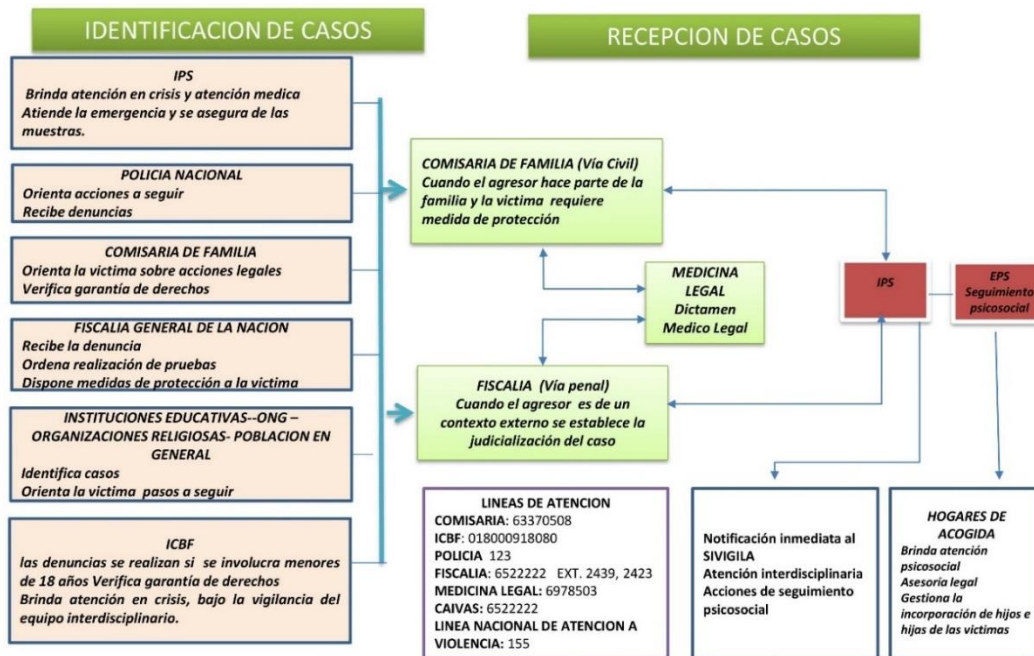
IDENTIFICACION DE CASOS

IPS
Brinda atención en crisis y atención medica
Atiende la emergencia y se asegura de las muestras.

POLICIA NACIONAL
Orienta acciones a seguir
Recibe denuncias

COMISARIA DE FAMILIA
Orienta la victima sobre acciones legales
Verifica garantía de derechos

FISCALIA GENERAL DE LA NACION
Recibe la denuncia
Ordena realización de pruebas
Dispone medidas de protección a la victima

INSTITUCIONES EDUCATIVAS--ONG – ORGANIZACIONES RELIGIOSAS- POBLACION EN GENERAL
Identifica casos
Orienta la victima pasos a seguir

ICBF
las denuncias se realizan si se involucra menores de 18 años Verifica garantía de derechos
Brinda atención en crisis, bajo la vigilancia del equipo interdisciplinario.

RECEPCION DE CASOS

COMISARIA DE FAMILIA (Vía Civil)
Cuando el agresor hace parte de la familia y la victima requiere medida de protección

MEDICINA LEGAL
Dictamen Medico Legal

FISCALIA (Vía penal)
Cuando el agresor es de un contexto externo se establece la judicialización del caso

IPS

EPS
Seguimiento psicosocial

LINEAS DE ATENCION
COMISARIA: 63370508
ICBF: 018000918080
POLICIA 123
FISCALIA: 6522222 EXT. 2439, 2423
MEDICINA LEGAL: 6978503
CAIVAS: 6522222
LINEA NACIONAL DE ATENCION A VIOLENCIA: 155

Notificación inmediata al SIVIGILA
Atención interdisciplinaria
Acciones de seguimiento psicosocial

HOGARES DE ACOGIDA
Brinda atención psicosocial
Asesoría legal
Gestiona la incorporación de hijos e hijas de las victimas